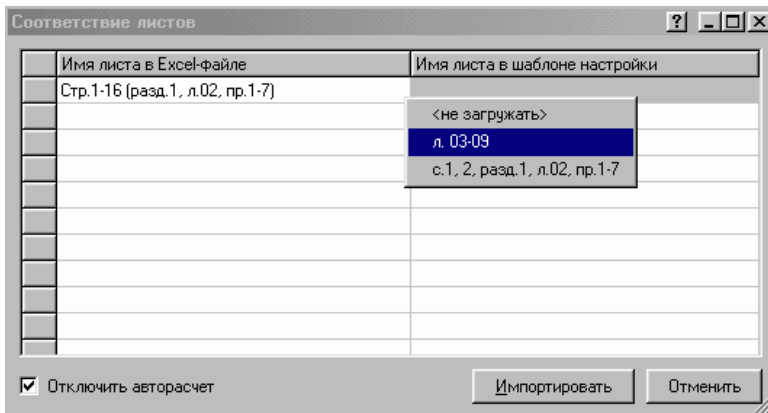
Соответствие листов

? _ □ ×

| Имя листа в Excel-файле | Имя листа в шаблоне настройки |
|---|---|
| Стр.1-16 (разд.1, л.02, пр.1-7) | |

<не загружать>
л. 03-09
с.1, 2, разд.1, л.02, пр.1-7

☑ Отключить авторасчет

Импортировать

Отменить